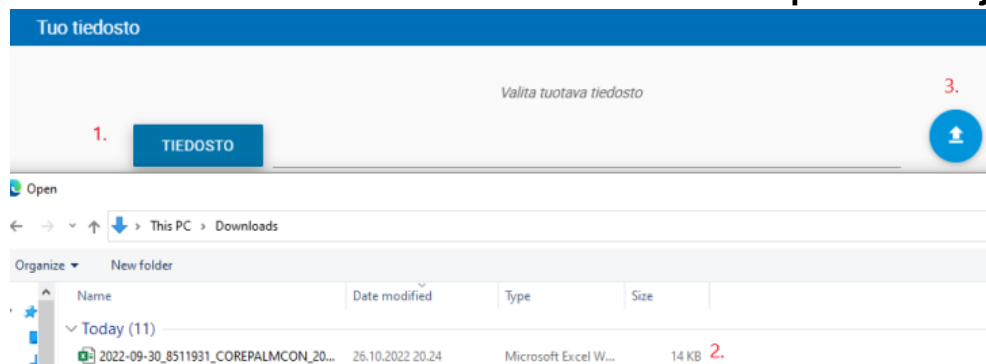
Tuo tiedosto

Valita tuotava tiedosto

1.

TIEDOSTO

3.

Open

This PC › Downloads

Organize ▾ New folder

| Name | Date modified | Type | Size |
|---|---|---|---|
| Today (11) | | | |
| 2022-09-30_8511931_COREPALMCON_20... | 26.10.2022 20.24 | Microsoft Excel W... | 14 KB |

2.